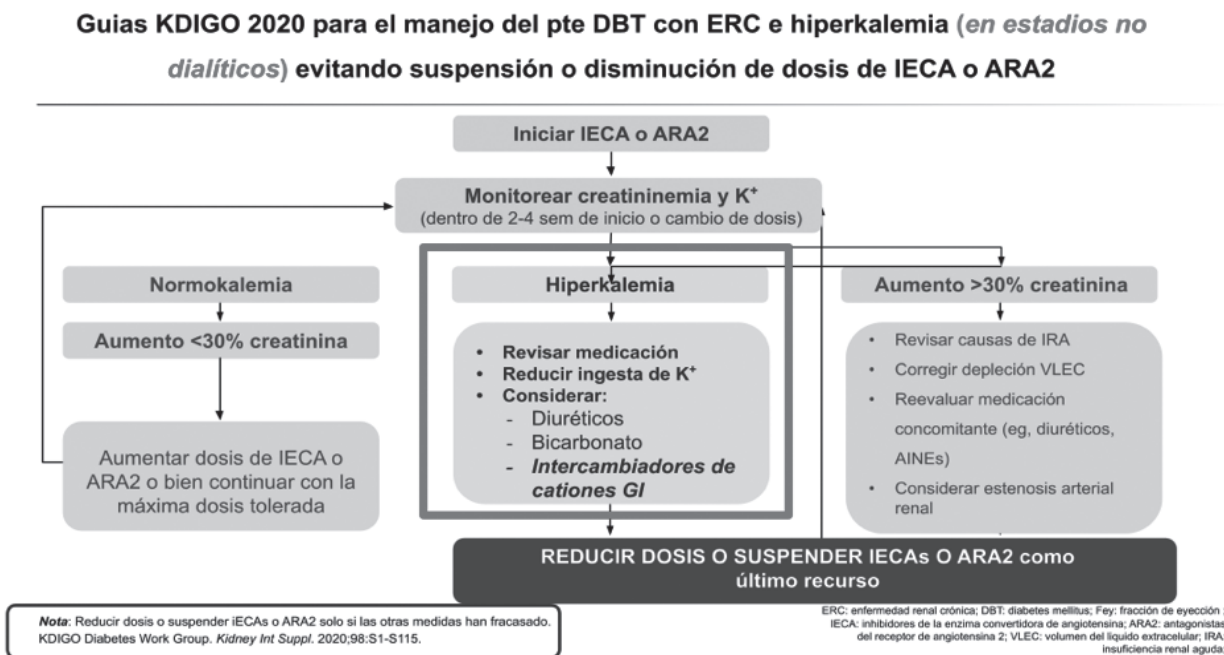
Guias KDIGO 2020 para el manejo del pte DBT con ERC e hiperkalemia (*en estadios no dialíticos*) evitando suspensión o disminución de dosis de IECA o ARA2

Iniciar IECA o ARA2

Monitorear creatininemia y $K^+$
(dentro de 2-4 sem de inicio o cambio de dosis)

Normokalemia

Aumento <30% creatinina

Aumentar dosis de IECA o ARA2 o bien continuar con la máxima dosis tolerada

Hiperkalemia

- Revisar medicación
- Reducir ingesta de $K^+$
- Considerar:
  - Diuréticos
  - Bicarbonato
  - *Intercambiadores de cationes GI*

Aumento >30% creatinina

- Revisar causas de IRA
- Corregir depleción VLEC
- Reevaluar medicación concomitante (eg, diuréticos, AINEs)
- Considerar estenosis arterial renal

REDUCIR DOSIS O SUSPENDER IECAs O ARA2 como último recurso

*Nota*: Reducir dosis o suspender iECAs o ARA2 solo si las otras medidas han fracasado.
KDIGO Diabetes Work Group. *Kidney Int Suppl*. 2020;98:S1-S115.

ERC: enfermedad renal crónica; DBT: diabetes mellitus; Fey: fracción de eyección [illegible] IECA: inhibidores de la enzima convertidora de angiotensina; ARA2: antagonistas del receptor de angiotensina 2; VLEC: volumen del liquido extracelular; IRA: insuficiencia renal aguda